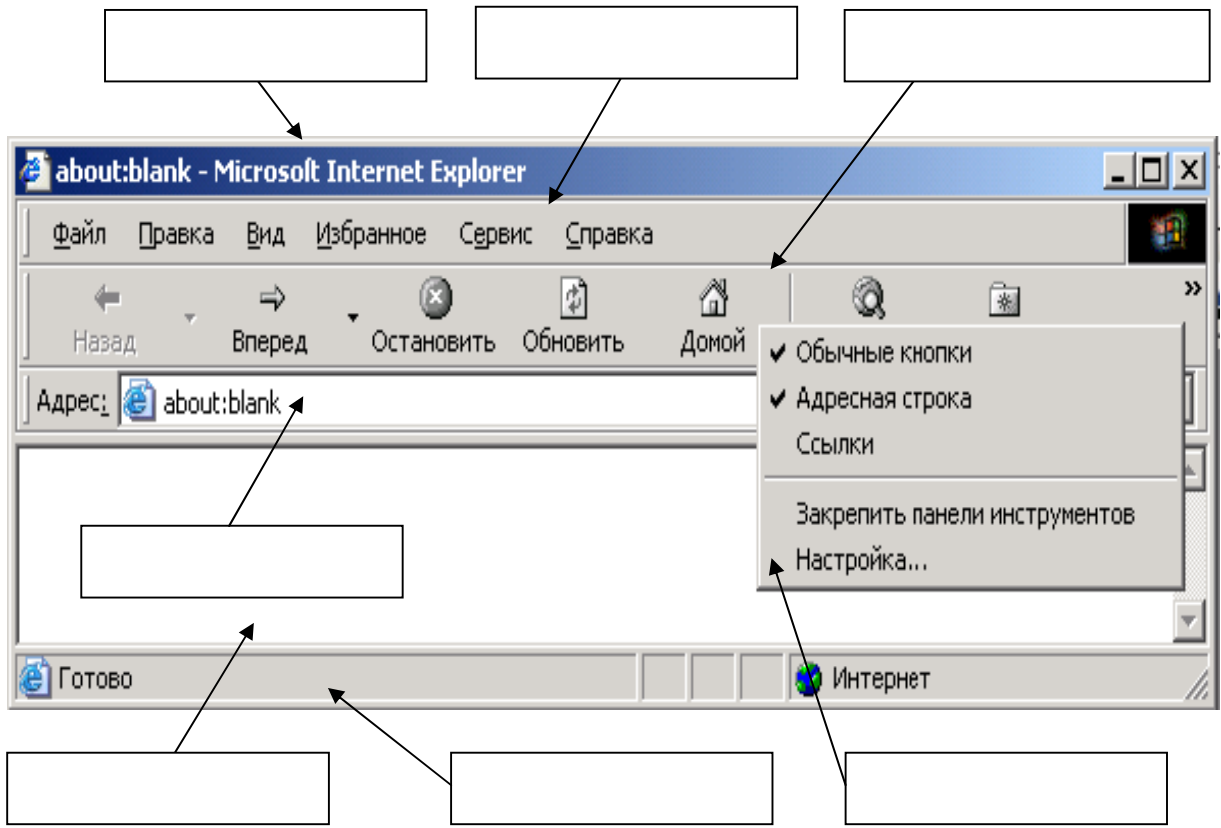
about:blank - Microsoft Internet Explorer

Файл Правка Вид Избранное Сервис Справка

Назад Вперед Остановить Обновить Домой

Адрес: about:blank

✔ Обычные кнопки
✔ Адресная строка
Ссылки
Закрепить панели инструментов
Настройка...

Готово

Интернет